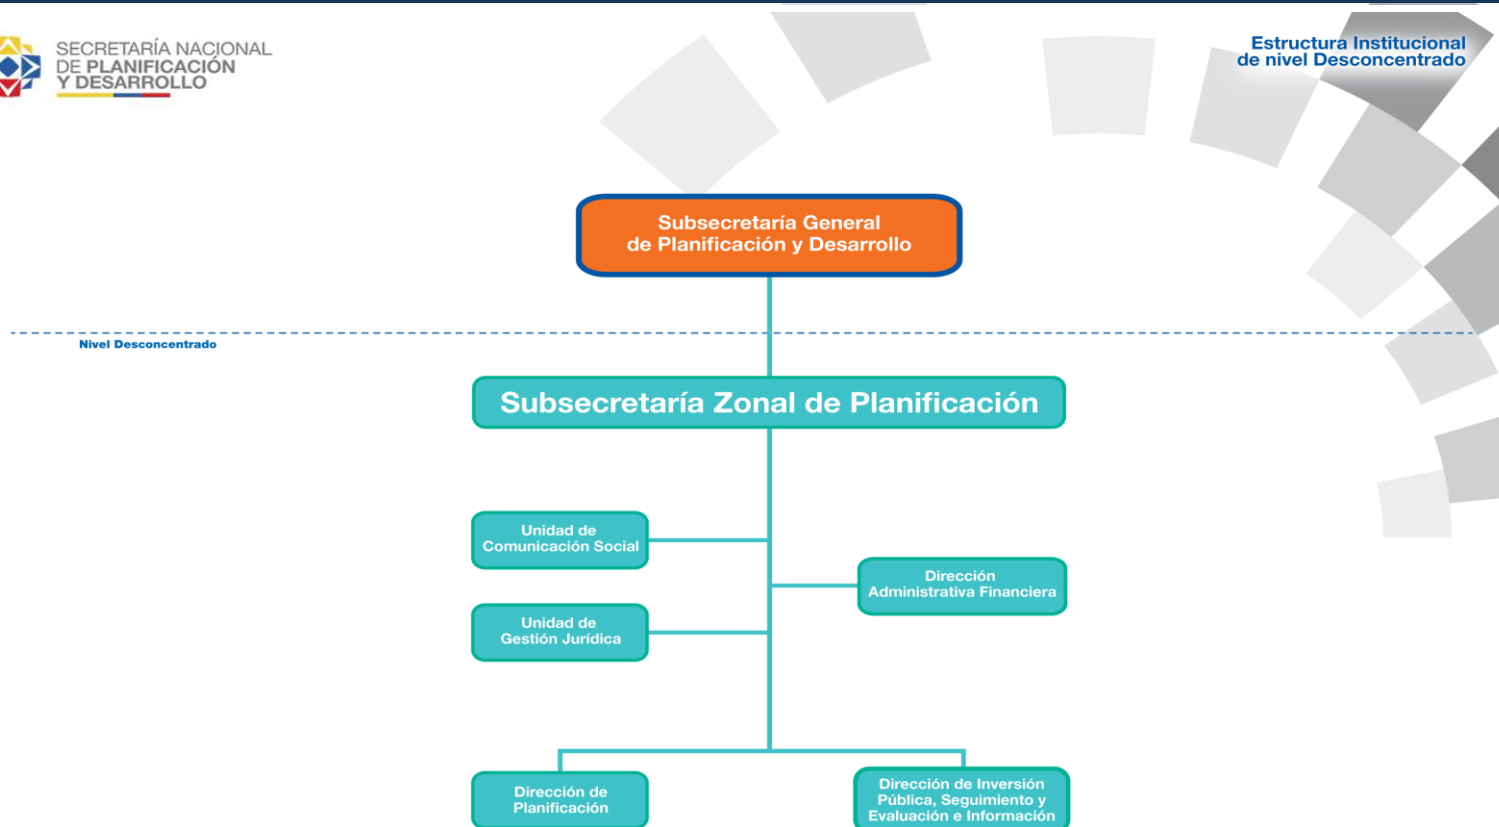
SECRETARÍA NACIONAL DE PLANIFICACIÓN Y DESARROLLO

Estructura Institucional de nivel Desconcentrado

Subsecretaría General de Planificación y Desarrollo

Nivel Desconcentrado

Subsecretaría Zonal de Planificación

Unidad de Comunicación Social

Dirección Administrativa Financiera

Unidad de Gestión Jurídica

Dirección de Planificación

Dirección de Inversión Pública, Seguimiento y Evaluación e Información